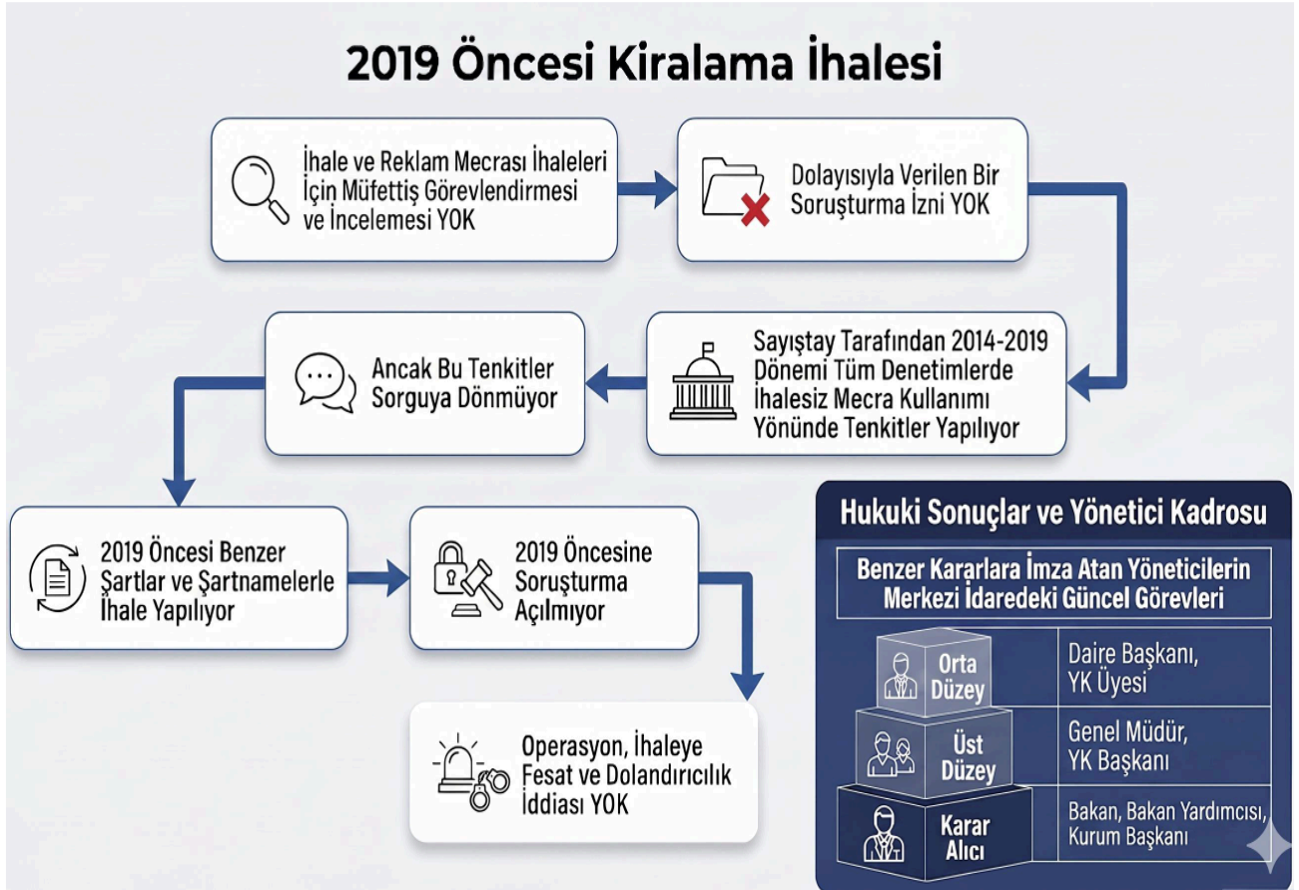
2019 Öncesi Kiralama İhalesi

İhale ve Reklam Mecrası İhaleleri İçin Müfettiş Görevlendirmesi ve İncelemesi YOK

Dolayısıyla Verilen Bir Soruşturma İzni YOK

Sayıştay Tarafından 2014-2019 Dönemi Tüm Denetimlerde İhalesiz Mecra Kullanımı Yönünde Tenkitler Yapılıyor

Ancak Bu Tenkitler Sorguya Dönmüyor

2019 Öncesi Benzer Şartlar ve Şartnamelerle İhale Yapılıyor

2019 Öncesine Soruşturma Açılmıyor

Operasyon, İhaleye Fesat ve Dolandırıcılık İddiası YOK

Hukuki Sonuçlar ve Yönetici Kadrosu

Benzer Kararlara İmza Atan Yöneticilerin Merkezi İdaredeki Güncel Görevleri

| | |
|---|---|
| Orta Düzey | Daire Başkanı, YK Üyesi |
| Üst Düzey | Genel Müdür, YK Başkanı |
| Karar Alıcı | Bakan, Bakan Yardımcısı, Kurum Başkanı |